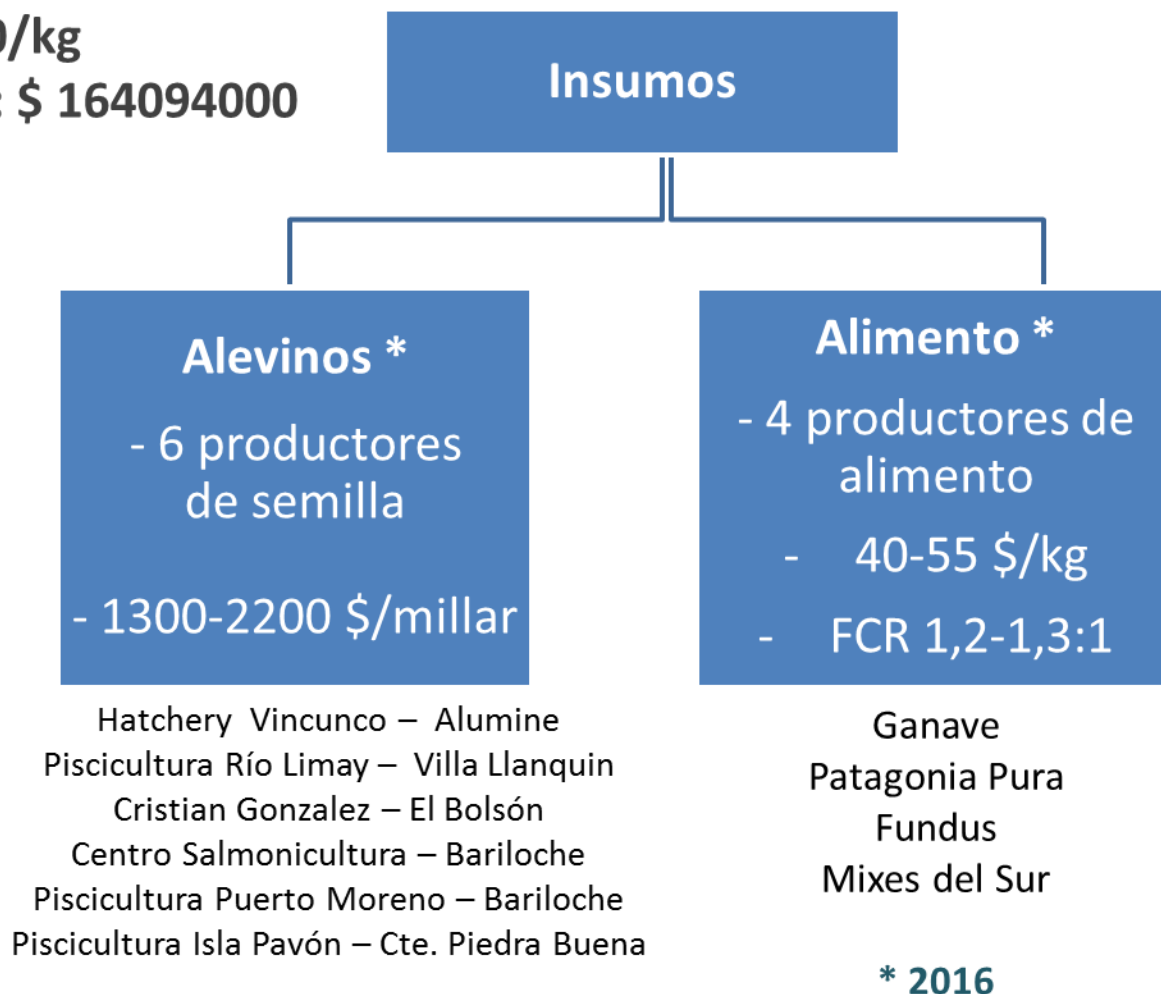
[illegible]/kg
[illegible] $ 164094000

Insumos

Alevinos *
- 6 productores de semilla

- 1300-2200 $/millar

Hatchery Vincunco – Alumine
Piscicultura Río Limay – Villa Llanquin
Cristian Gonzalez – El Bolsón
Centro Salmonicultura – Bariloche
Piscicultura Puerto Moreno – Bariloche
Piscicultura Isla Pavón – Cte. Piedra Buena

Alimento *
- 4 productores de alimento
- 40-55 $/kg
- FCR 1,2-1,3:1

Ganave
Patagonia Pura
Fundus
Mixes del Sur

* 2016